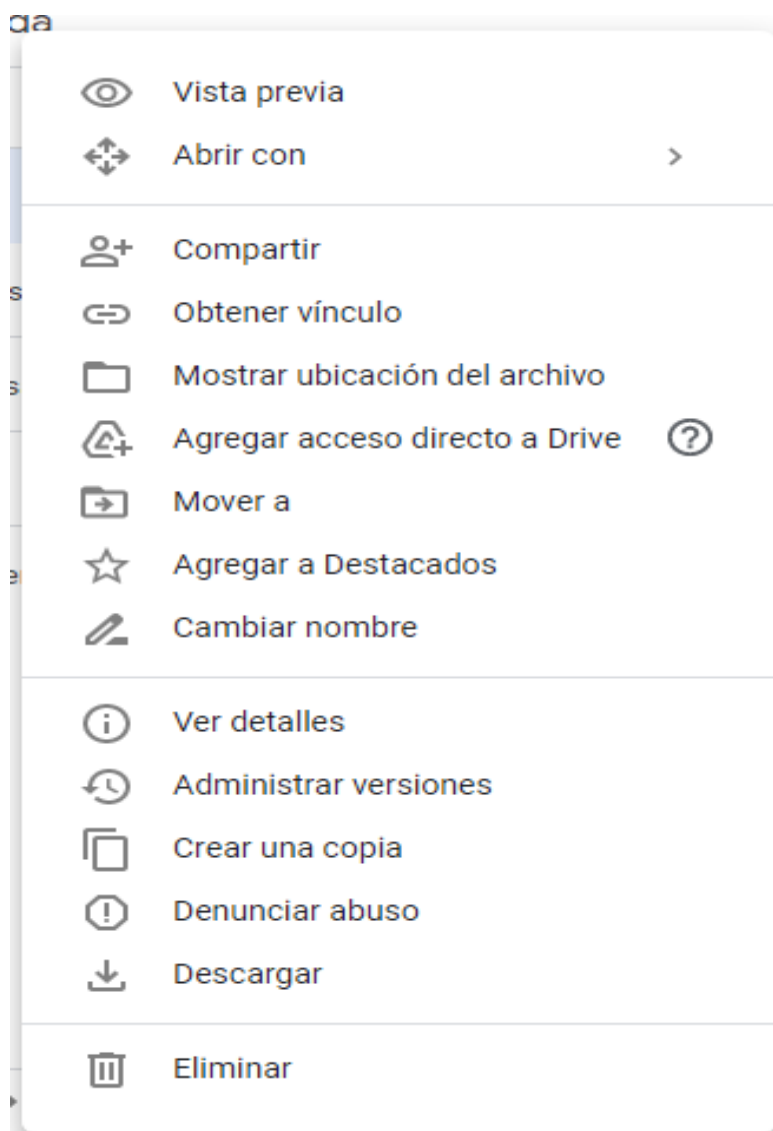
ga

Vista previa
Abrir con >

Compartir
Obtener vínculo
Mostrar ubicación del archivo
Agregar acceso directo a Drive ?
Mover a
Agregar a Destacados
Cambiar nombre

Ver detalles
Administrar versiones
Crear una copia
Denunciar abuso
Descargar

Eliminar